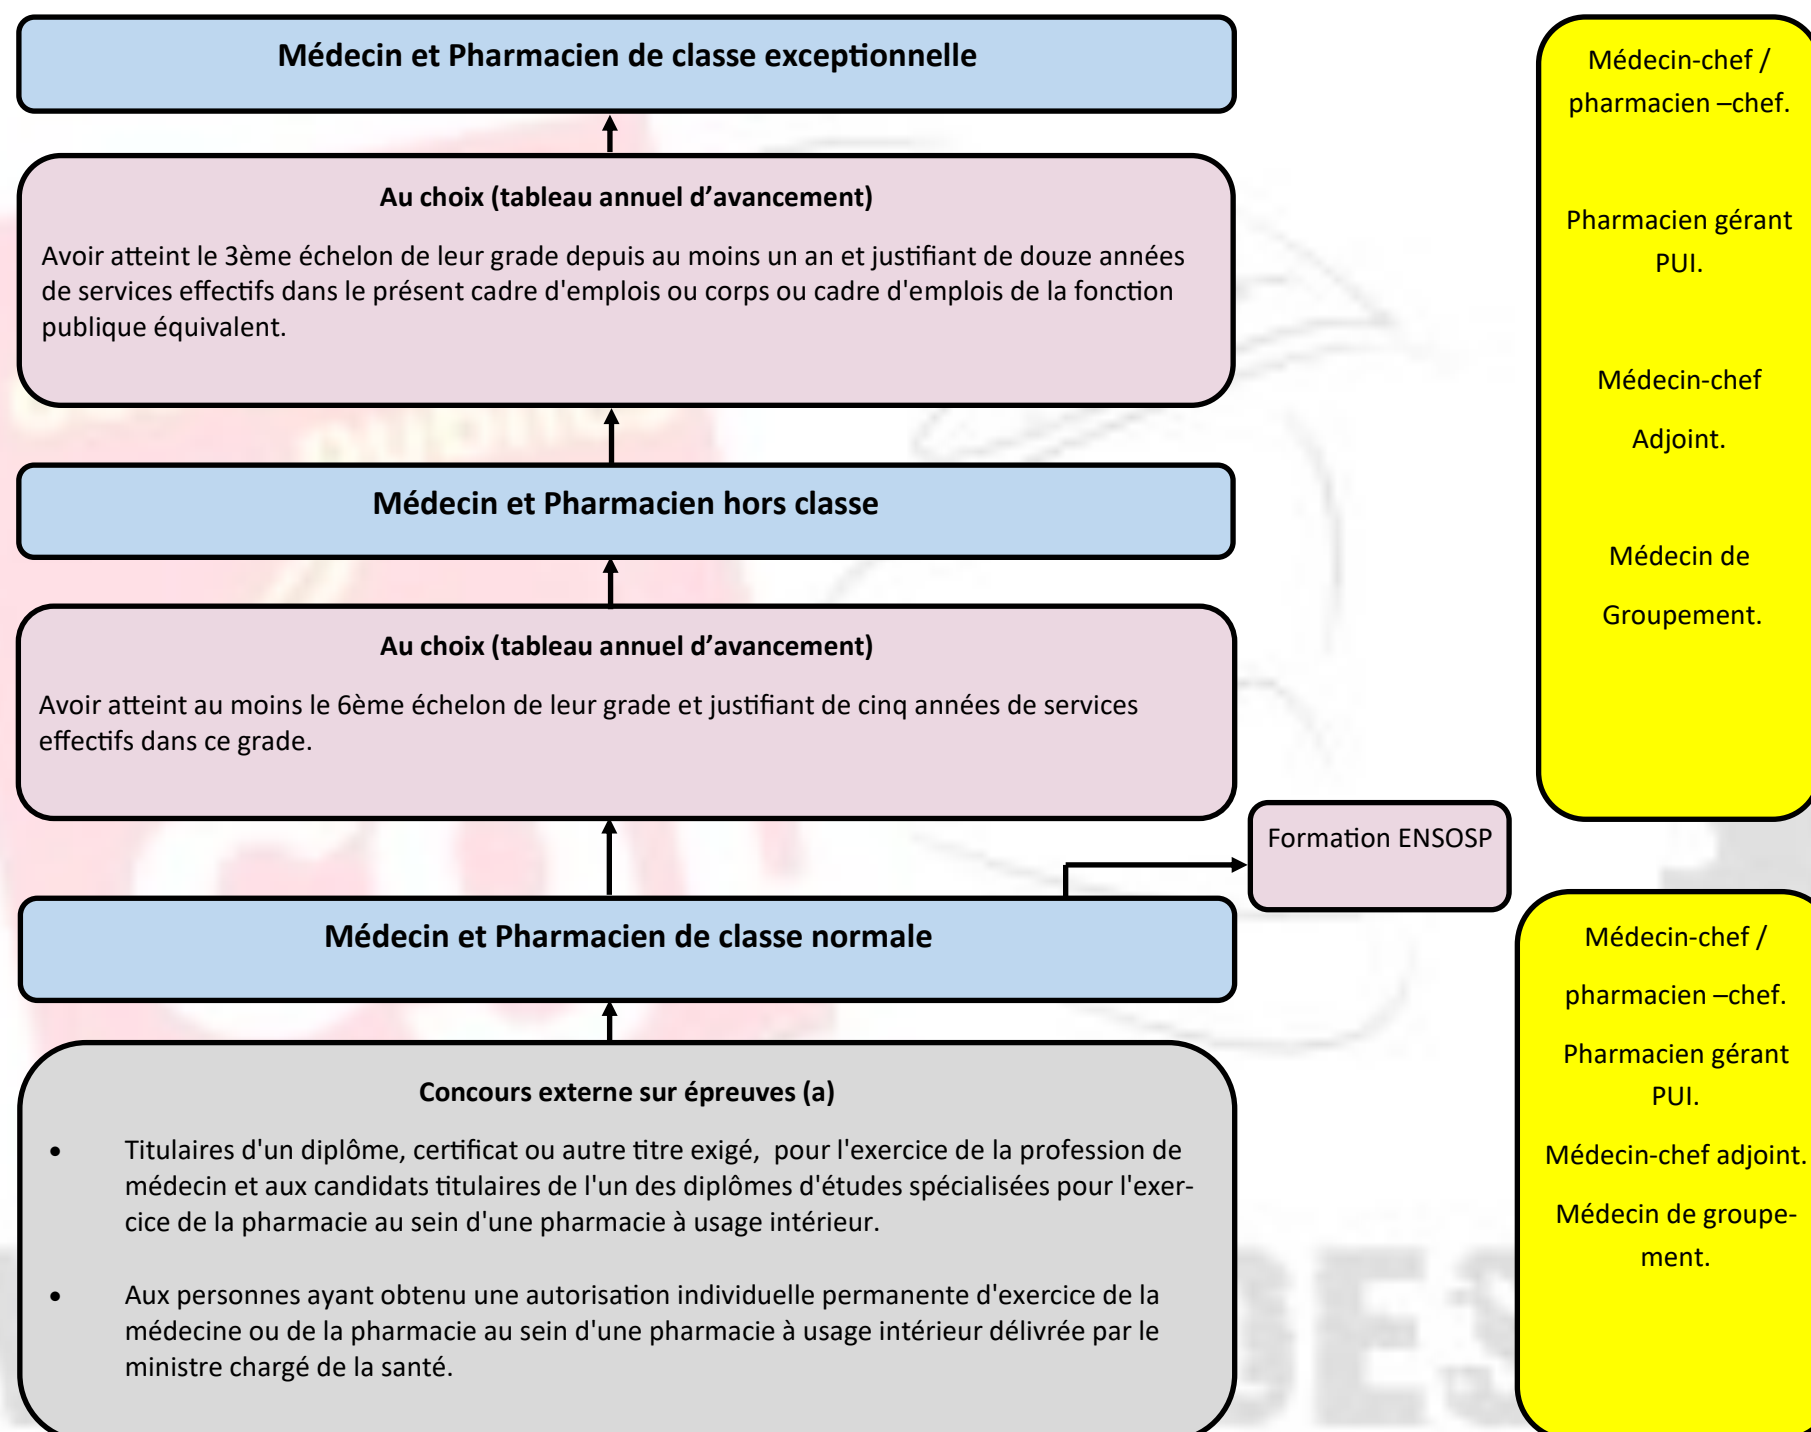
Médecin et Pharmacien de classe exceptionnelle

Au choix (tableau annuel d'avancement)

Avoir atteint le 3ème échelon de leur grade depuis au moins un an et justifiant de douze années de services effectifs dans le présent cadre d'emplois ou corps ou cadre d'emplois de la fonction publique équivalent.

Médecin et Pharmacien hors classe

Au choix (tableau annuel d'avancement)

Avoir atteint au moins le 6ème échelon de leur grade et justifiant de cinq années de services effectifs dans ce grade.

Formation ENSOSP

Médecin et Pharmacien de classe normale

Concours externe sur épreuves (a)

• Titulaires d'un diplôme, certificat ou autre titre exigé, pour l'exercice de la profession de médecin et aux candidats titulaires de l'un des diplômes d'études spécialisées pour l'exercice de la pharmacie au sein d'une pharmacie à usage intérieur.

• Aux personnes ayant obtenu une autorisation individuelle permanente d'exercice de la médecine ou de la pharmacie au sein d'une pharmacie à usage intérieur délivrée par le ministre chargé de la santé.

Médecin-chef / pharmacien –chef.

Pharmacien gérant PUI.

Médecin-chef Adjoint.

Médecin de Groupement.

Médecin-chef / pharmacien –chef.

Pharmacien gérant PUI.

Médecin-chef adjoint.

Médecin de groupement.